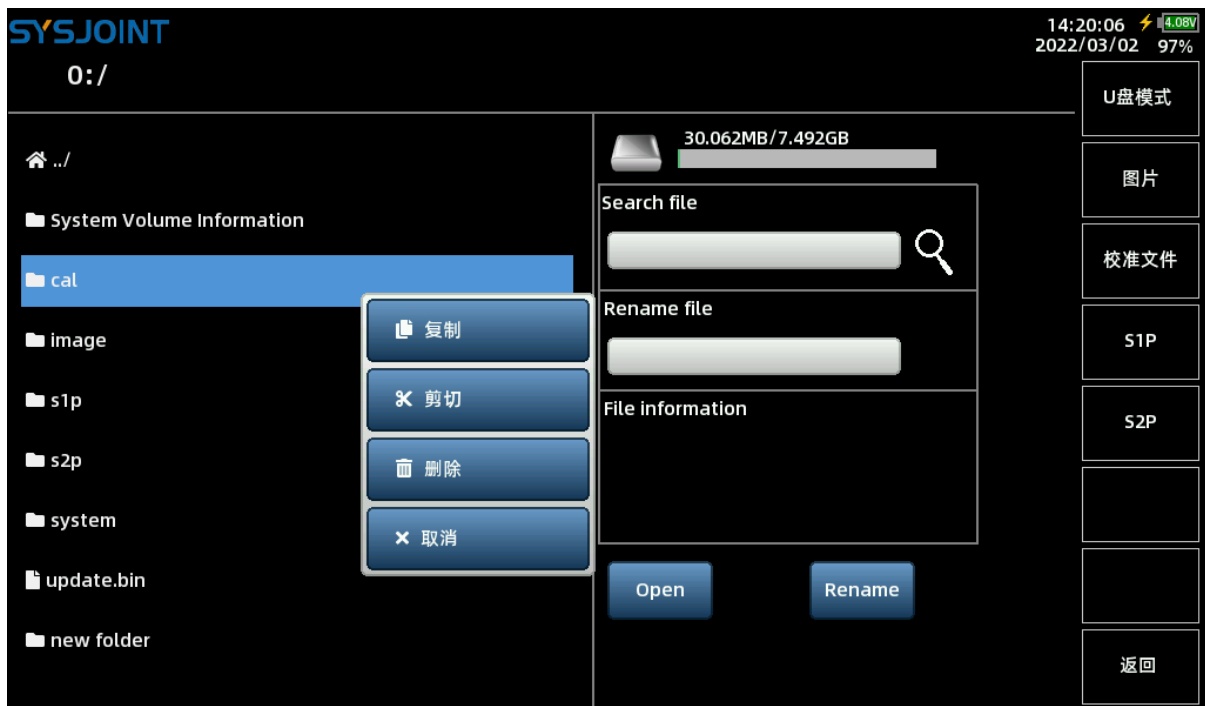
SYSJOINT
0:/

14:20:06 4.08V
2022/03/02 97%

U盘模式
图片
校准文件
S1P
S2P
返回

../
System Volume Information
cal
image
s1p
s2p
system
update.bin
new folder

复制
剪切
删除
取消

30.062MB/7.492GB

Search file

Rename file

File information

Open
Rename